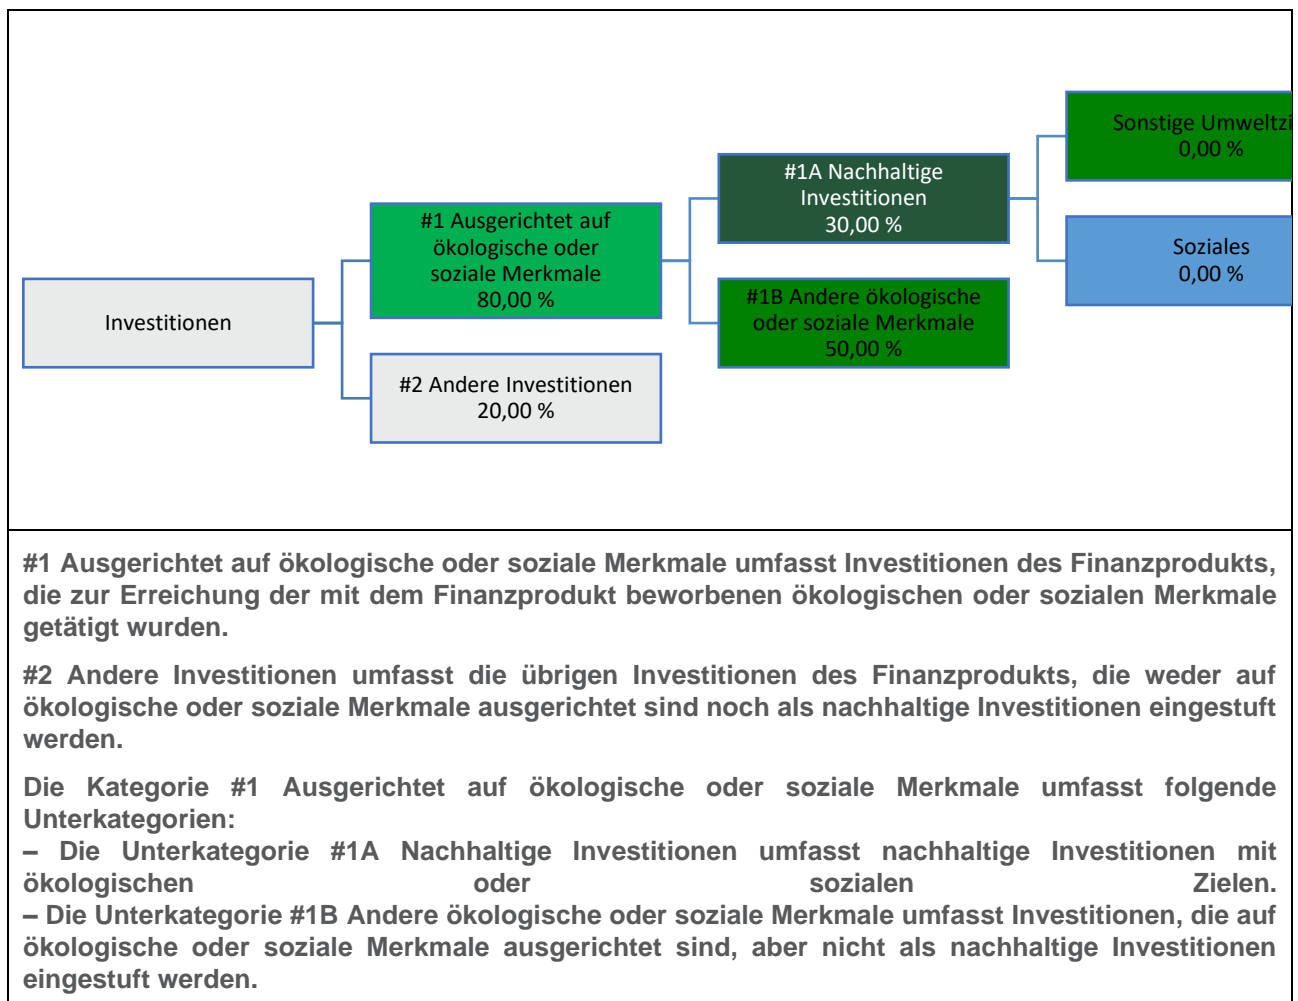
Investitionen

#1 Ausgerichtet auf ökologische oder soziale Merkmale 80,00 %

#2 Andere Investitionen 20,00 %

#1A Nachhaltige Investitionen 30,00 %

#1B Andere ökologische oder soziale Merkmale 50,00 %

Sonstige Umweltzi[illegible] 0,00 %

Soziales 0,00 %

#1 Ausgerichtet auf ökologische oder soziale Merkmale umfasst Investitionen des Finanzprodukts, die zur Erreichung der mit dem Finanzprodukt beworbenen ökologischen oder sozialen Merkmale getätigt wurden.

#2 Andere Investitionen umfasst die übrigen Investitionen des Finanzprodukts, die weder auf ökologische oder soziale Merkmale ausgerichtet sind noch als nachhaltige Investitionen eingestuft werden.

Die Kategorie #1 Ausgerichtet auf ökologische oder soziale Merkmale umfasst folgende Unterkategorien:
– Die Unterkategorie #1A Nachhaltige Investitionen umfasst nachhaltige Investitionen mit ökologischen oder sozialen Zielen.
– Die Unterkategorie #1B Andere ökologische oder soziale Merkmale umfasst Investitionen, die auf ökologische oder soziale Merkmale ausgerichtet sind, aber nicht als nachhaltige Investitionen eingestuft werden.